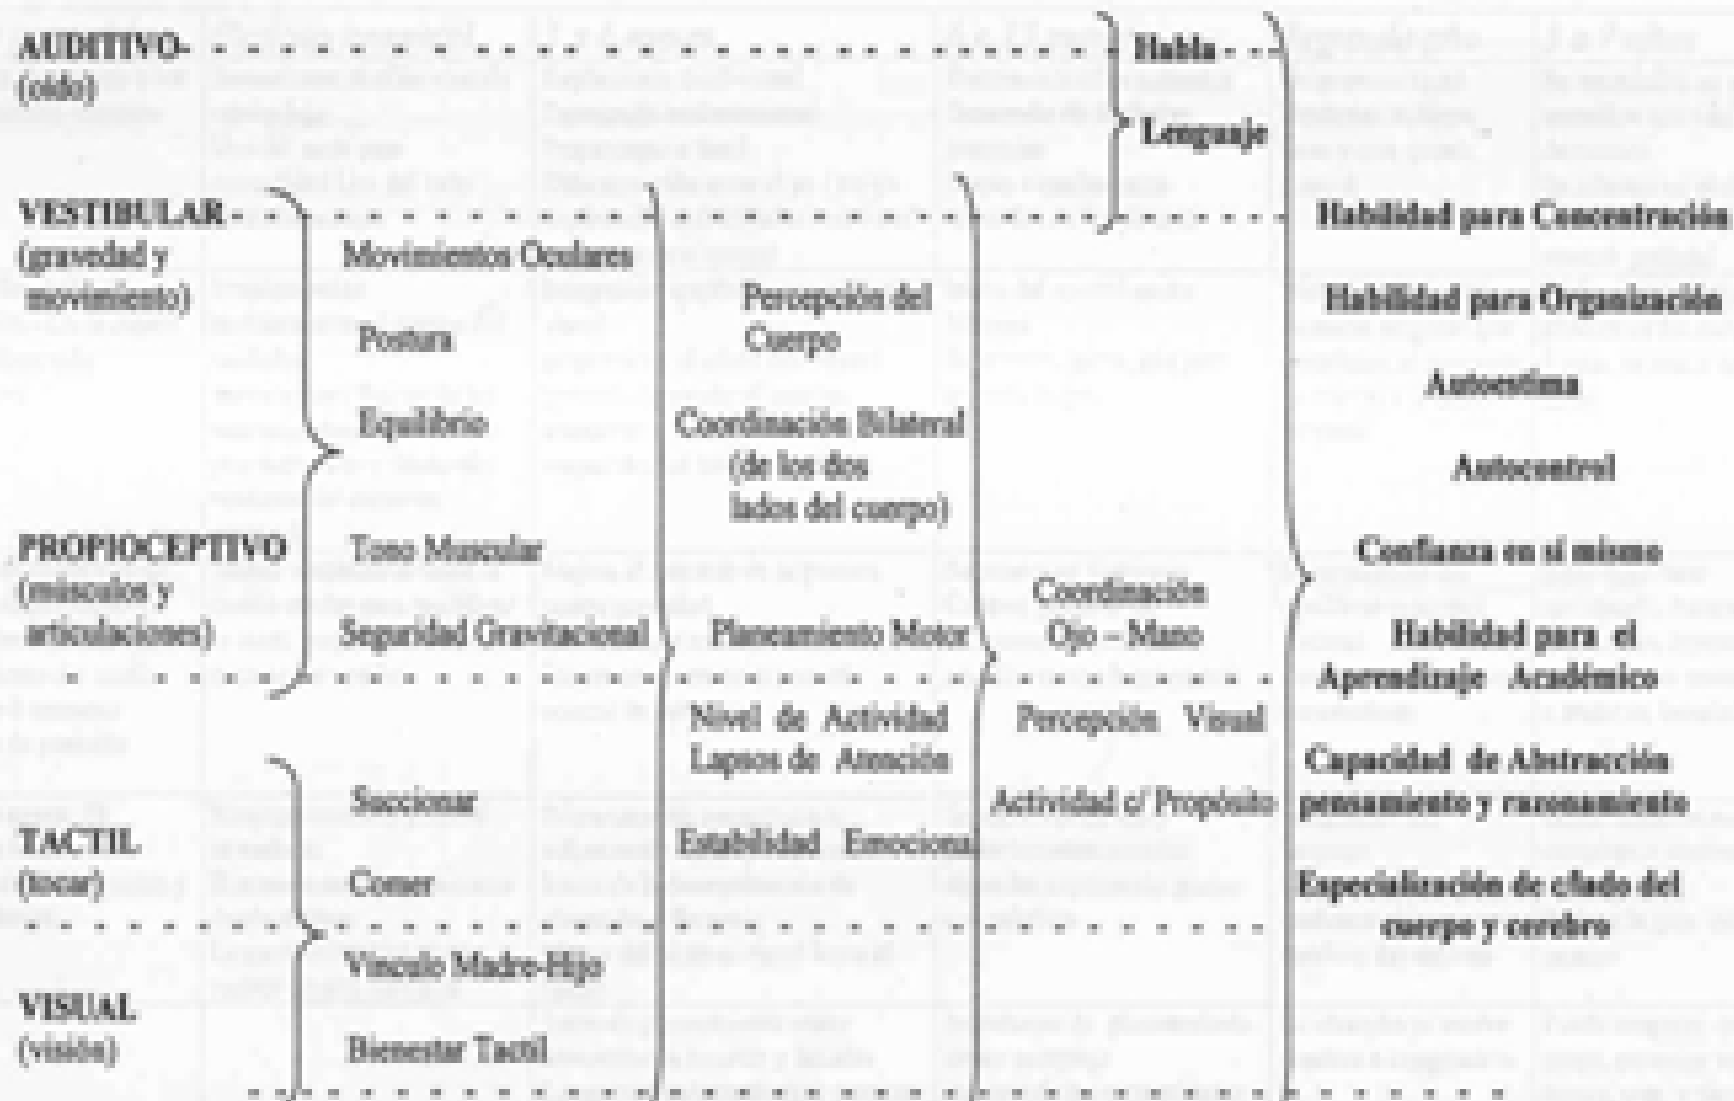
AUDITIVO-
(oído)

Habla

Lenguaje

VESTIBULAR
(gravedad y movimiento)

Movimientos Oculares

Postura

Equilibrio

PROPIOCEPTIVO
(músculos y articulaciones)

Tono Muscular

Seguridad Gravitacional

Percepción del Cuerpo

Coordinación Bilateral (de los dos lados del cuerpo)

Planeamiento Motor

Coordinación Ojo – Mano

Nivel de Actividad
Lapsos de Atención

Percepción Visual

Actividad c/ Propósito

Estabilidad Emocional

TACTIL
(tocar)

Succionar

Comer

VISUAL
(visión)

Vinculo Madre-Hijo

Bienestar Tactil

Habilidad para Concentración

Habilidad para Organización

Autoestima

Autocontrol

Confianza en si mismo

Habilidad para el Aprendizaje Académico

Capacidad de Abstracción pensamiento y razonamiento

Especialización de c/lado del cuerpo y cerebro